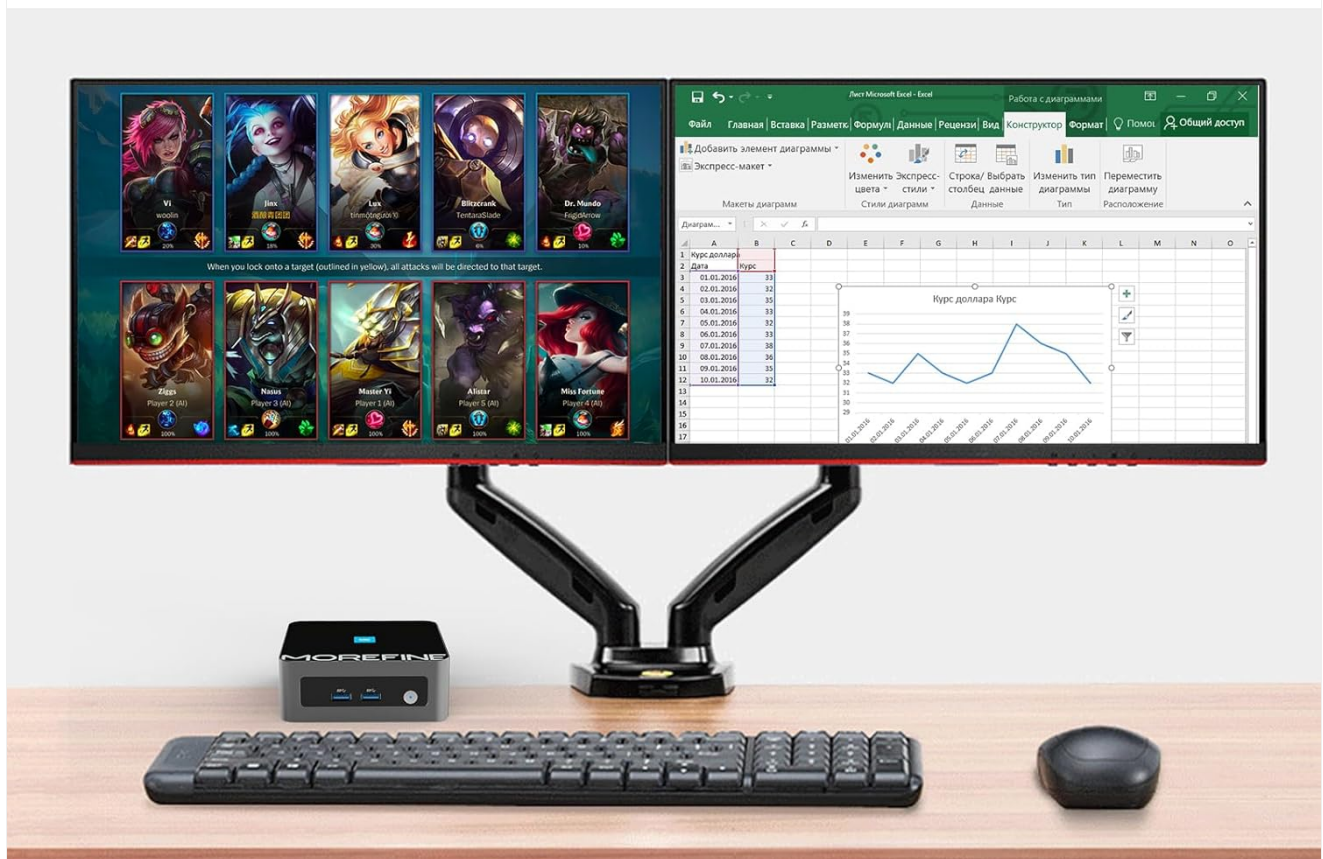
Vi
woolin
20%
Jinx
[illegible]
18%
Lux
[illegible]
30%
Blitzcrank
TentaraSlade
6%
Dr. Mundo
FrigidArrow
10%

When you lock onto a target (outlined in yellow), all attacks will be directed to that target.

Ziggs
Player 2 (AI)
100%
Nasus
Player 3 (AI)
100%
Master Yi
Player 1 (AI)
100%
Alistar
Player 5 (AI)
100%
Miss Fortune
Player 4 (AI)
100%

Лист Microsoft Excel - Excel
Работа с диаграммами
Файл Главная Вставка Разметк Формул Данные Рецензи Вид Конструктор Формат Помо Общий доступ
Добавить элемент диаграммы
Экспресс-макет
Макеты диаграмм
Изменить цвета
Экспресс-стили
Стили диаграмм
Строка/ столбец
Выбрать данные
Данные
Изменить тип диаграммы
Тип
Переместить диаграмму
Расположение
Диаграм...
fx

| | A | B |
|---|---|---|
| 1 | Курс доллара | |
| 2 | Дата | Курс |
| 3 | 01.01.2016 | 33 |
| 4 | 02.01.2016 | 32 |
| 5 | 03.01.2016 | 35 |
| 6 | 04.01.2016 | 33 |
| 7 | 05.01.2016 | 32 |
| 8 | 06.01.2016 | 33 |
| 9 | 07.01.2016 | 38 |
| 10 | 08.01.2016 | 36 |
| 11 | 09.01.2016 | 35 |
| 12 | 10.01.2016 | 32 |

Курс доллара Курс
39
38
37
36
35
34
33
32
31
30
29
01.01.2016 02.01.2016 03.01.2016 04.01.2016 05.01.2016 06.01.2016 07.01.2016 08.01.2016 09.01.2016 10.01.2016

MOREFINE